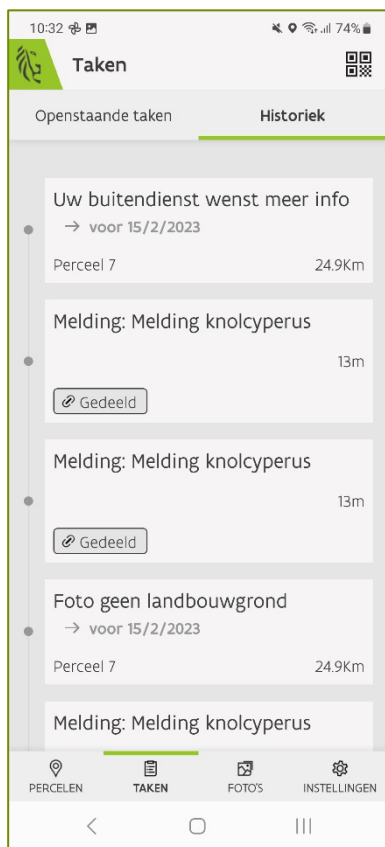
10:32 74%

Taken

Openstaande taken

Historiek

Uw buitendienst wenst meer info
→ voor 15/2/2023
Perceel 7
24.9Km

Melding: Melding knolcyperus
13m
Gedeeld

Melding: Melding knolcyperus
13m
Gedeeld

Foto geen landbouwgrond
→ voor 15/2/2023
Perceel 7
24.9Km

Melding: Melding knolcyperus

PERCELEN
TAKEN
FOTO'S
INSTELLINGEN